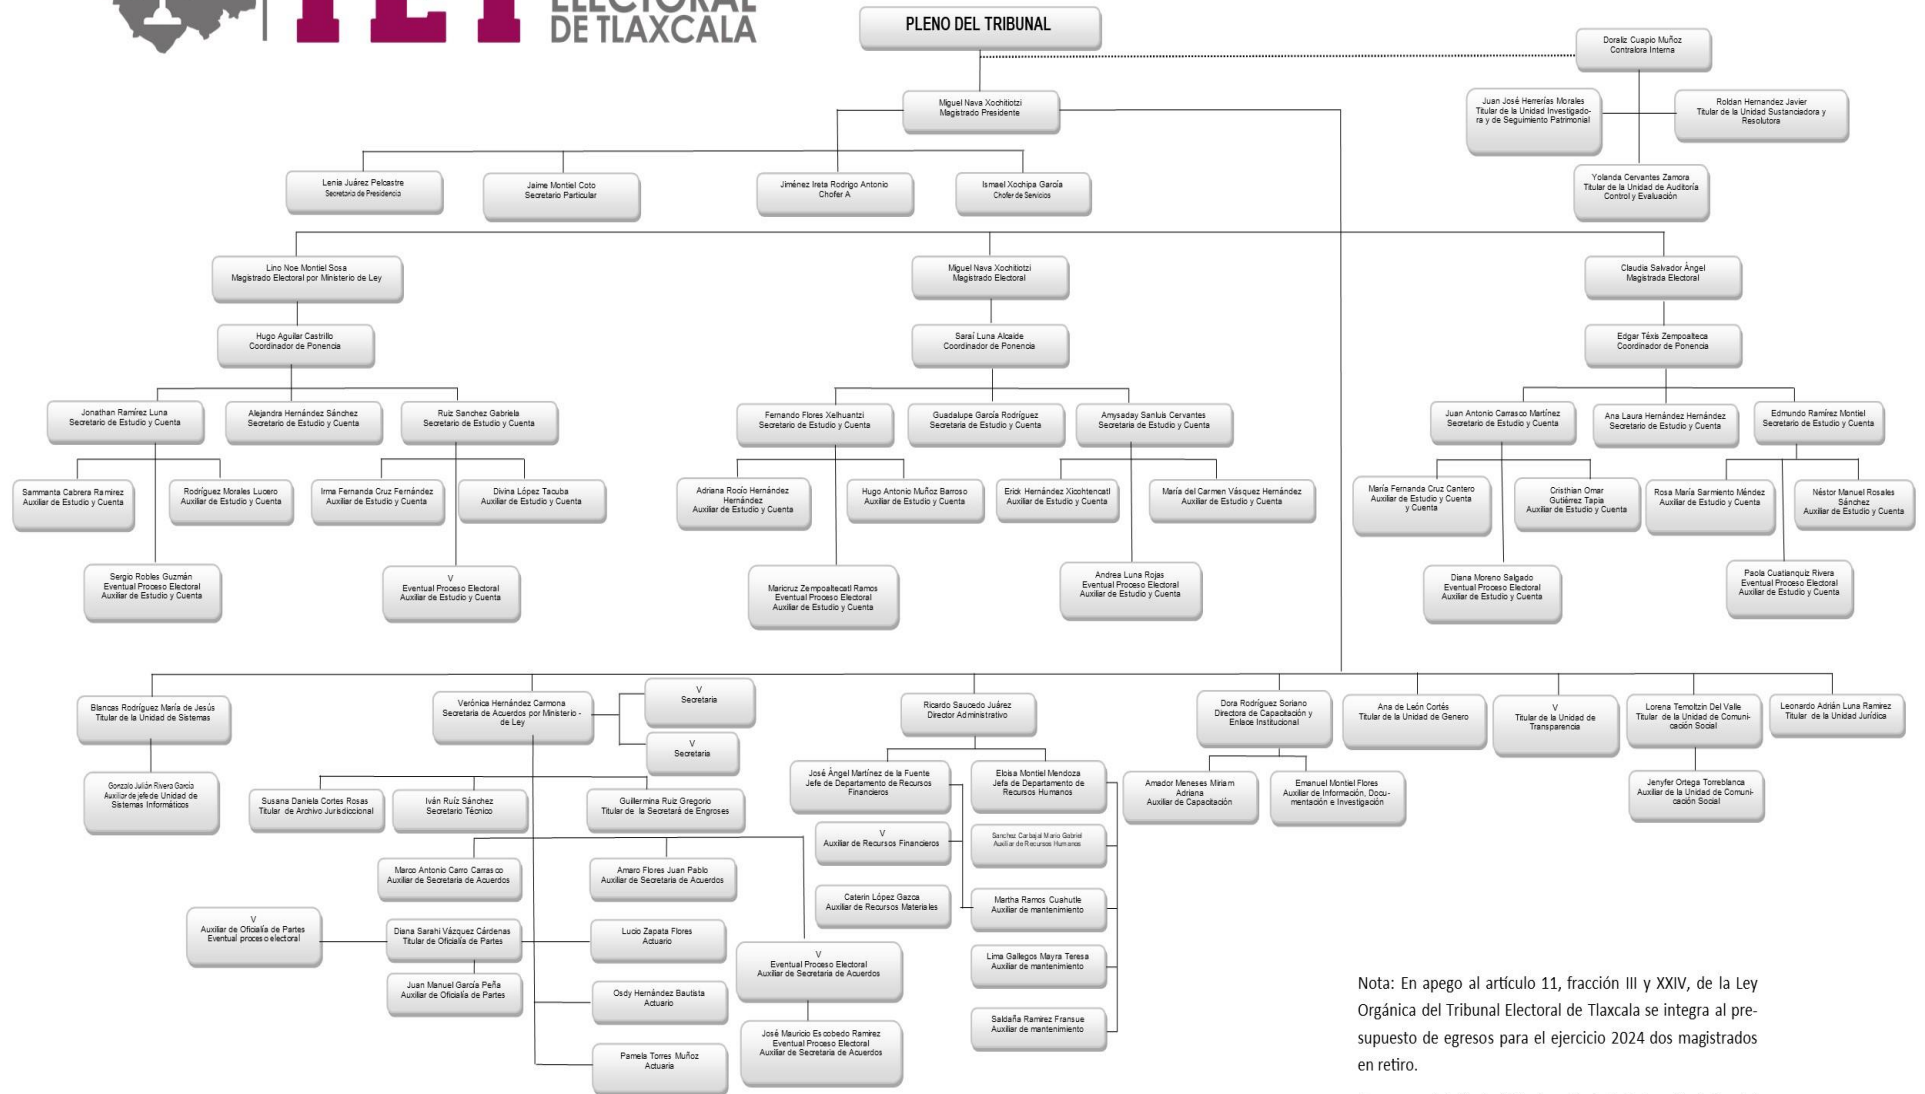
TET ELECTORAL DE TLAXCALA

PLENO DEL TRIBUNAL

Doraliz Cuapio Muñoz
Contralora Interna

Juan José Herrerías Morales
Titular de la Unidad Investigadora y de Seguimiento Patrimonial

Roldan Hernandez Javier
Titular de la Unidad Sustanciadora y Resolutora

Yolanda Cervantes Zamora
Titular de la Unidad de Auditoría Control y Evaluación

Miguel Nava Xochitiotzi
Magistrado Presidente

Lenia Juárez Pelcastre
Secretaria de Presidencia

Jaime Montiel Coto
Secretario Particular

Jiménez Ireta Rodrigo Antonio
Chofer A

Ismael Xochipa García
Chofer de Servicios

Lino Noe Montiel Sosa
Magistrado Electoral por Ministerio de Ley

Hugo Aguilar Castrillo
Coordinador de Ponencia

Jonathan Ramírez Luna
Secretario de Estudio y Cuenta

Alejandra Hernández Sánchez
Secretario de Estudio y Cuenta

Ruiz Sanchez Gabriela
Secretario de Estudio y Cuenta

Sammanta Cabrera Ramirez
Auxiliar de Estudio y Cuenta

Rodríguez Morales Lucero
Auxiliar de Estudio y Cuenta

Irma Fernanda Cruz Fernández
Auxiliar de Estudio y Cuenta

Divina López Tacuba
Auxiliar de Estudio y Cuenta

Sergio Robles Guzmán
Eventual Proceso Electoral
Auxiliar de Estudio y Cuenta

V
Eventual Proceso Electoral
Auxiliar de Estudio y Cuenta

Miguel Nava Xochitiotzi
Magistrado Electoral

Saraí Luna Alcaide
Coordinador de Ponencia

Fernando Flores Xelhuantzi
Secretario de Estudio y Cuenta

Guadalupe García Rodríguez
Secretaria de Estudio y Cuenta

Amysaday Sanluis Cervantes
Secretaria de Estudio y Cuenta

Adriana Rocío Hernández Hernández
Auxiliar de Estudio y Cuenta

Hugo Antonio Muñoz Barroso
Auxiliar de Estudio y Cuenta

Erick Hernández Xicohtencatl
Auxiliar de Estudio y Cuenta

María del Carmen Vásquez Hernández
Auxiliar de Estudio y Cuenta

Maricruz Zempoaltecatl Ramos
Eventual Proceso Electoral
Auxiliar de Estudio y Cuenta

Andrea Luna Rojas
Eventual Proceso Electoral
Auxiliar de Estudio y Cuenta

Claudia Salvador Ángel
Magistrada Electoral

Edgar Téxis Zempoalteca
Coordinador de Ponencia

Juan Antonio Carrasco Martínez
Secretario de Estudio y Cuenta

Ana Laura Hernández Hernández
Secretario de Estudio y Cuenta

Edmundo Ramírez Montiel
Secretario de Estudio y Cuenta

María Fernanda Cruz Cantero
Auxiliar de Estudio y Cuenta y Cuenta

Cristhian Omar Gutiérrez Tapia
Auxiliar de Estudio y Cuenta

Rosa María Sarmiento Méndez
Auxiliar de Estudio y Cuenta

Néstor Manuel Rosales Sánchez
Auxiliar de Estudio y Cuenta

Diana Moreno Salgado
Eventual Proceso Electoral
Auxiliar de Estudio y Cuenta

Paola Cuatianquiz Rivera
Eventual Proceso Electoral
Auxiliar de Estudio y Cuenta

Blancas Rodríguez María de Jesús
Titular de la Unidad de Sistemas

Gonzalo Julián Rivera García
Auxiliar de jefe de Unidad de Sistemas Informáticos

Verónica Hernández Carmona
Secretaria de Acuerdos por Ministerio de Ley

V
Secretaria

V
Secretaria

Susana Daniela Cortes Rosas
Titular de Archivo Jurisdiccional

Iván Ruíz Sánchez
Secretario Técnico

Guillermina Ruiz Gregorio
Titular de la Secretará de Engroses

Marco Antonio Carro Carrasco
Auxiliar de Secretaría de Acuerdos

Amaro Flores Juan Pablo
Auxiliar de Secretaría de Acuerdos

V
Auxiliar de Oficialía de Partes
Eventual proceso electoral

Diana Sarahi Vázquez Cárdenas
Titular de Oficialía de Partes

Lucio Zapata Flores
Actuario

Juan Manuel García Peña
Auxiliar de Oficialía de Partes

Osdy Hernández Bautista
Actuario

Pamela Torres Muñoz
Actuaria

V
Eventual Proceso Electoral
Auxiliar de Secretaría de Acuerdos

José Mauricio Escobedo Ramírez
Eventual Proceso Electoral
Auxiliar de Secretaría de Acuerdos

Ricardo Saucedo Juárez
Director Administrativo

José Ángel Martínez de la Fuente
Jefe de Departamento de Recursos Financieros

Eloisa Montiel Mendoza
Jefa de Departamento de Recursos Humanos

V
Auxiliar de Recursos Financieros

Sanchez Carbajal Mario Gabriel
Auxiliar de Recursos Humanos

Caterin López Gazca
Auxiliar de Recursos Materiales

Martha Ramos Cuahutle
Auxiliar de mantenimiento

Lima Gallegos Mayra Teresa
Auxiliar de mantenimiento

Saldaña Ramírez Fransue
Auxiliar de mantenimiento

Dora Rodríguez Soriano
Directora de Capacitación y Enlace Institucional

Amador Meneses Miriam Adriana
Auxiliar de Capacitación

Emanuel Montiel Flores
Auxiliar de Información, Documentación e Investigación

Ana de León Cortés
Titular de la Unidad de Genero

V
Titular de la Unidad de Transparencia

Lorena Temoltzin Del Valle
Titular de la Unidad de Comunicación Social

Jenyfer Ortega Torreblanca
Auxiliar de la Unidad de Comunicación Social

Leonardo Adrián Luna Ramírez
Titular de la Unidad Jurídica

Nota: En apego al artículo 11, fracción III y XXIV, de la Ley Orgánica del Tribunal Electoral de Tlaxcala se integra al presupuesto de egresos para el ejercicio 2024 dos magistrados en retiro.